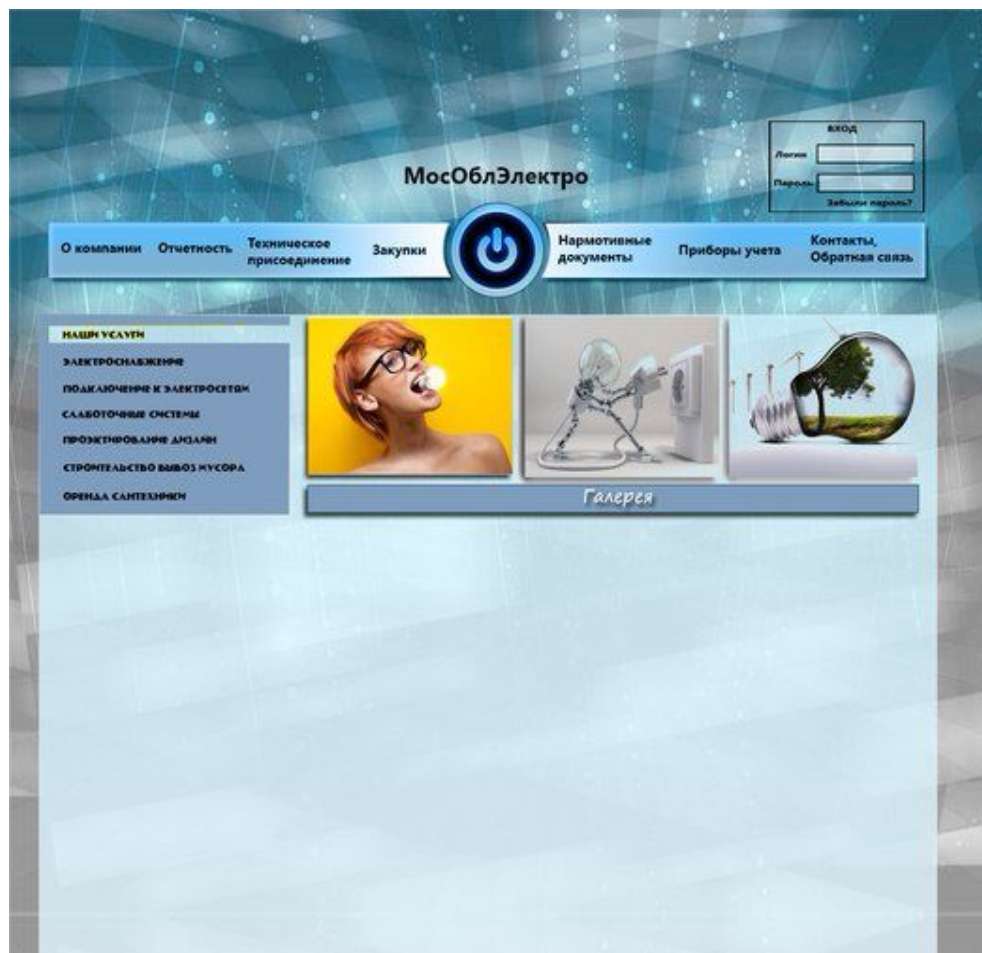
ВХОД
Логин
Пароль
Забыли пароль?

МосОблЭлектро

О компании Отчетность Техническое присоединение Закупки Нармотивные документы Приборы учета Контакты, Обратная связь

НАШИ УСЛУГИ
ЭЛЕКТРОСНАБЖЕНИЕ
ПОДКЛЮЧЕНИЕ К ЭЛЕКТРОСЕТЯМ
СЛАБОТОЧНЫЕ СИСТЕМЫ
ПРОЭКТИРОВАНИЕ ДИЗАЙН
СТРОИТЕЛЬСТВО ВЫВОЗ МУСОРА
ОРЕНДА САНТЕХНИКИ

Галерея